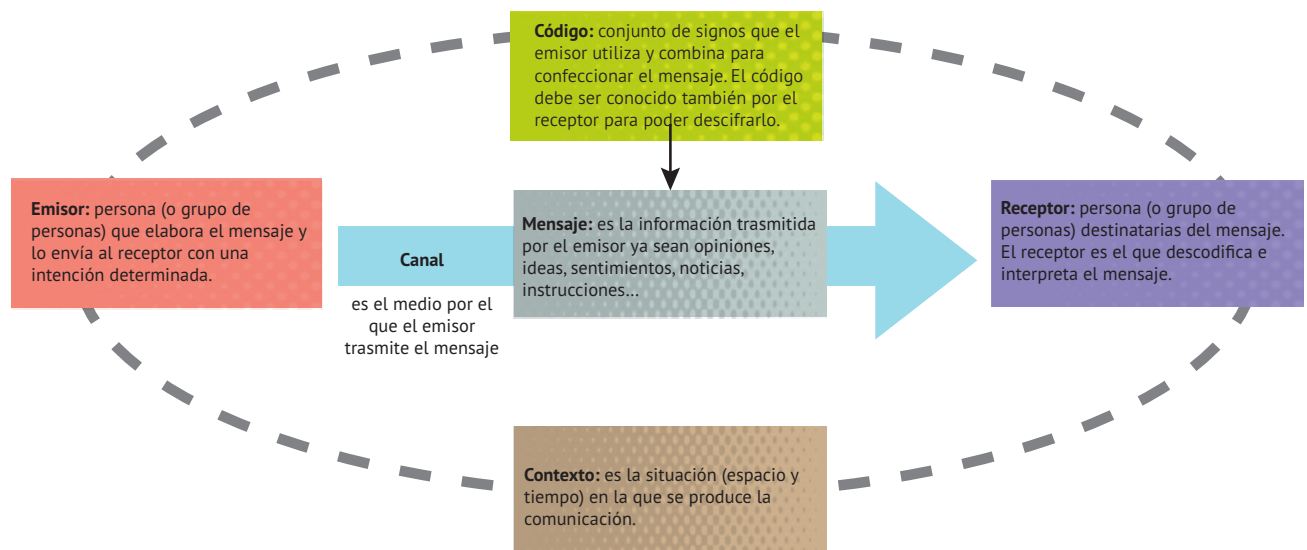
**Código:** conjunto de signos que el emisor utiliza y combina para confeccionar el mensaje. El código debe ser conocido también por el receptor para poder descifrarlo.

**Emisor:** persona (o grupo de personas) que elabora el mensaje y lo envía al receptor con una intención determinada.

**Canal**

es el medio por el que el emisor trasmite el mensaje

**Mensaje:** es la información trasmitida por el emisor ya sean opiniones, ideas, sentimientos, noticias, instrucciones...

**Receptor:** persona (o grupo de personas) destinatarias del mensaje. El receptor es el que descodifica e interpreta el mensaje.

**Contexto:** es la situación (espacio y tiempo) en la que se produce la comunicación.